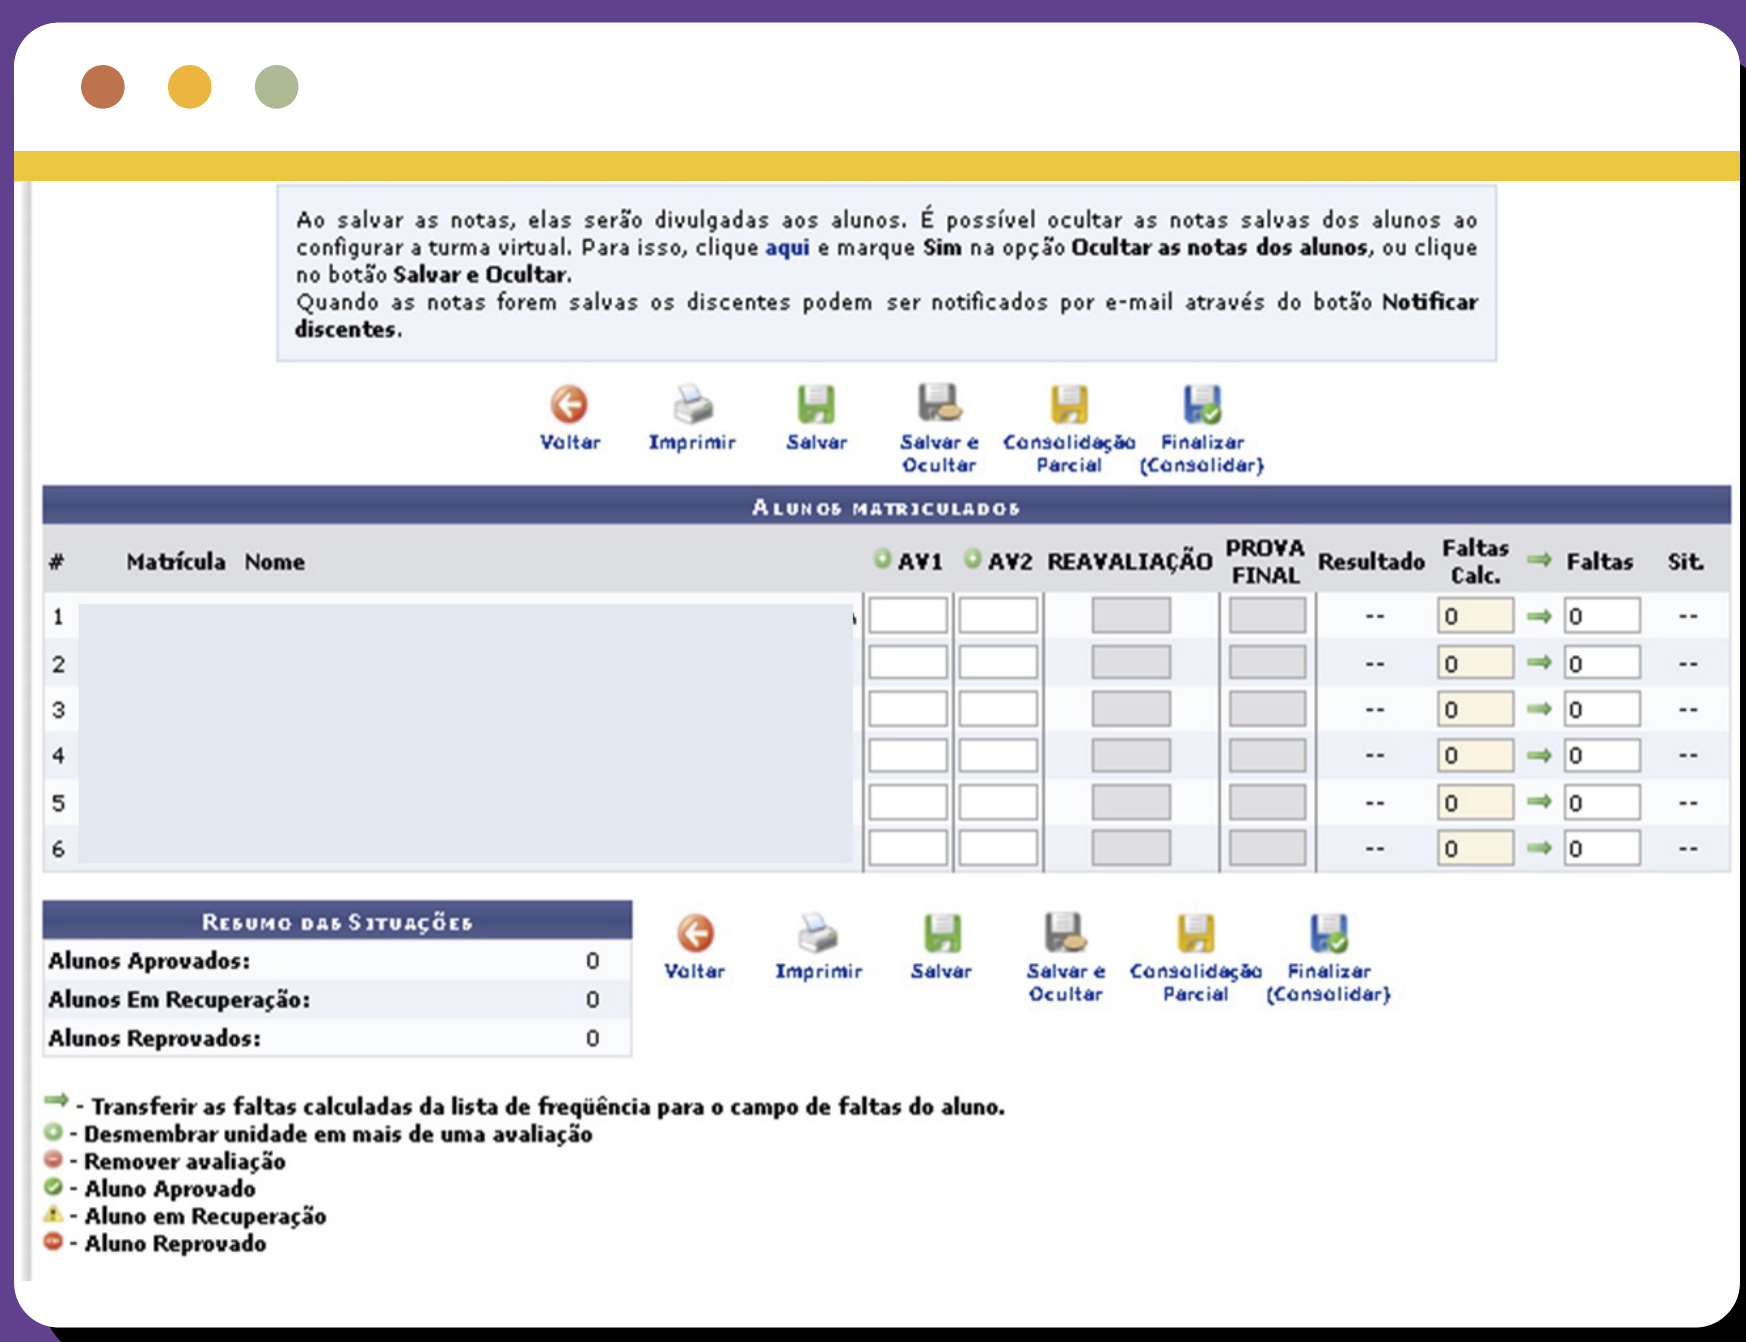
Ao salvar as notas, elas serão divulgadas aos alunos. É possível ocultar as notas salvas dos alunos ao configurar a turma virtual. Para isso, clique aqui e marque Sim na opção Ocultar as notas dos alunos, ou clique no botão Salvar e Ocultar.
Quando as notas forem salvas os discentes podem ser notificados por e-mail através do botão Notificar discentes.

Voltar Imprimir Salvar Salvar e Ocultar Consolidação Parcial Finalizar (Consolidar)

ALUNOS MATRICULADOS

| # | Matrícula | Nome | AV1 | AV2 | REAVALIAÇÃO | PROVA FINAL | Resultado | Faltas Calc. | | Faltas | Sit. |
|---|---|---|---|---|---|---|---|---|---|---|---|
| 1 | | | | | | | -- | 0 | | 0 | -- |
| 2 | | | | | | | -- | 0 | | 0 | -- |
| 3 | | | | | | | -- | 0 | | 0 | -- |
| 4 | | | | | | | -- | 0 | | 0 | -- |
| 5 | | | | | | | -- | 0 | | 0 | -- |
| 6 | | | | | | | -- | 0 | | 0 | -- |

RESUMO DAS SITUAÇÕES

| | |
|---|---|
| Alunos Aprovados: | 0 |
| Alunos Em Recuperação: | 0 |
| Alunos Reprovados: | 0 |

Voltar Imprimir Salvar Salvar e Ocultar Consolidação Parcial Finalizar (Consolidar)

- Transferir as faltas calculadas da lista de freqüência para o campo de faltas do aluno.
- Desmembrar unidade em mais de uma avaliação
- Remover avaliação
- Aluno Aprovado
- Aluno em Recuperação
- Aluno Reprovado